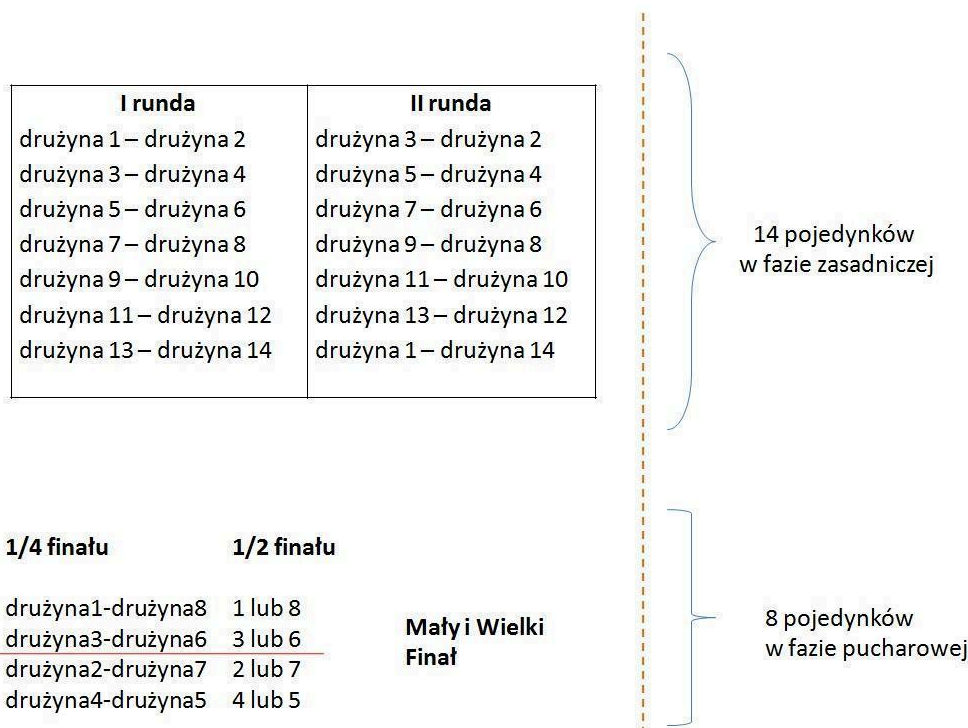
| I runda | II runda |
|---|---|
| drużyna 1 – drużyna 2 | drużyna 3 – drużyna 2 |
| drużyna 3 – drużyna 4 | drużyna 5 – drużyna 4 |
| drużyna 5 – drużyna 6 | drużyna 7 – drużyna 6 |
| drużyna 7 – drużyna 8 | drużyna 9 – drużyna 8 |
| drużyna 9 – drużyna 10 | drużyna 11 – drużyna 10 |
| drużyna 11 – drużyna 12 | drużyna 13 – drużyna 12 |
| drużyna 13 – drużyna 14 | drużyna 1 – drużyna 14 |

14 pojedynków w fazie zasadniczej

| 1/4 finału | 1/2 finału |
|---|---|
| drużyna1-drużyna8 | 1 lub 8 |
| drużyna3-drużyna6 | 3 lub 6 |
| drużyna2-drużyna7 | 2 lub 7 |
| drużyna4-drużyna5 | 4 lub 5 |

Mały i Wielki Finał

8 pojedynków w fazie pucharowej